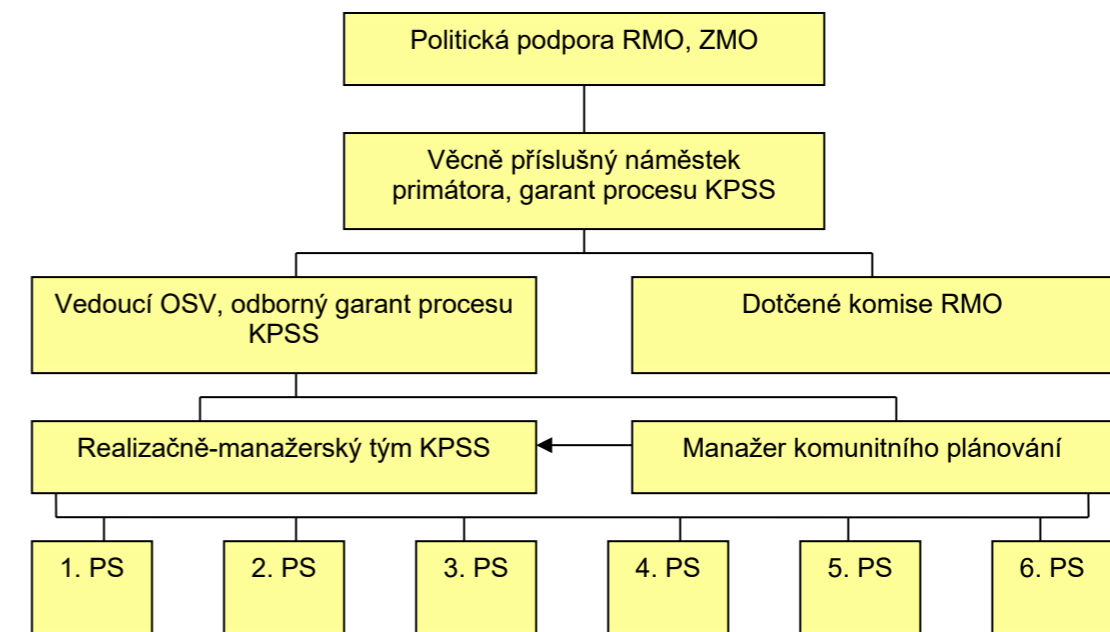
Politická podpora RMO, ZMO

Věcně příslušný náměstek primátora, garant procesu KPSS

Vedoucí OSV, odborný garant procesu KPSS

Dotčené komise RMO

Realizačně-manažerský tým KPSS

Manažer komunitního plánování

1. PS

2. PS

3. PS

4. PS

5. PS

6. PS